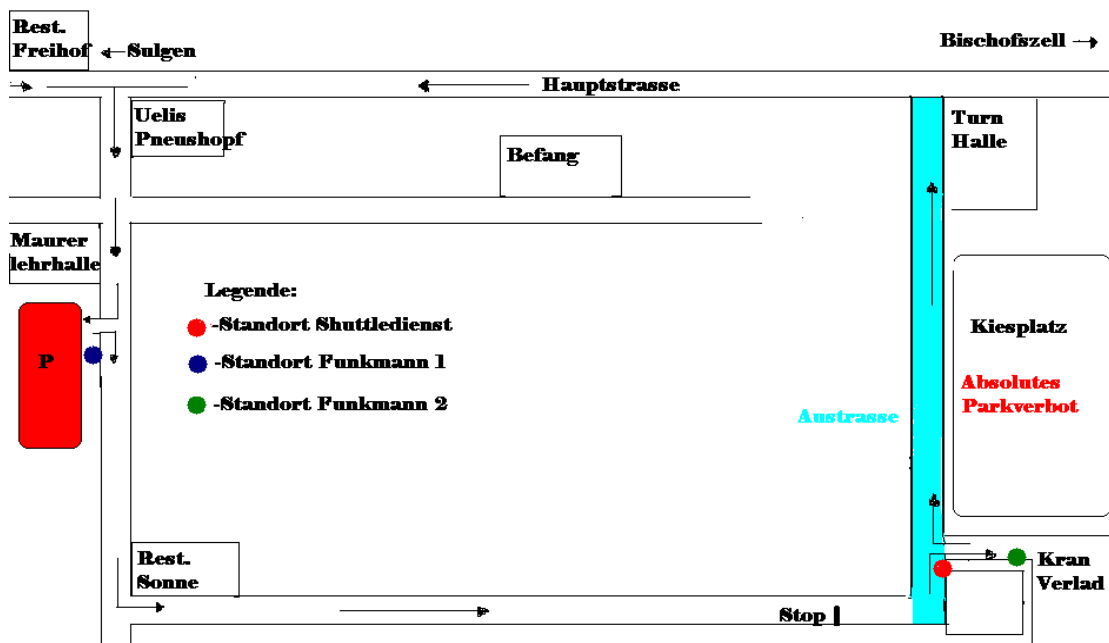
Rest. Freihof ← Sulgen

Bischofszell →

Hauptstrasse

Uelis Pneushopf

Befang

Turn Halle

Maurer lehrhalle

Legende:

-Standort Shuttledienst

-Standort Funkmann 1

-Standort Funkmann 2

P

Kiesplatz

Absolutes Parkverbot

Austrasse

Rest. Sonne

Kran Verlad

Stop